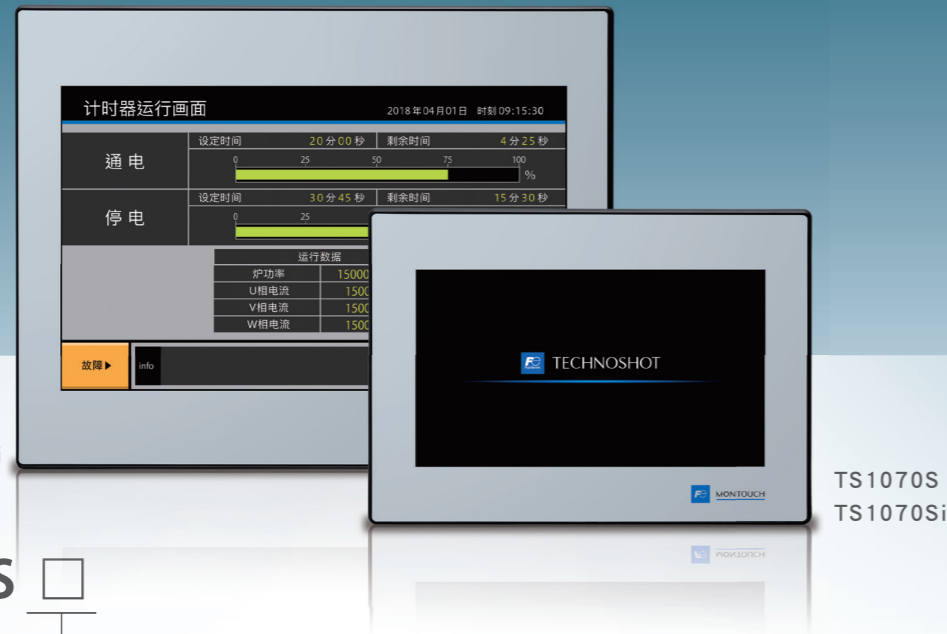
计时器运行画面

2018年04月01日 时刻09:15:30

通电

设定时间 20分00秒 剩余时间 4分25秒

0 25 50 75 100

%

停电

设定时间 30分45秒 剩余时间 15分30秒

0 25

运行数据

| 炉功率 | 15000 |
|---|---|
| U相电流 | 1500 |
| V相电流 | 1500 |
| W相电流 | 1500 |

故障▶

info

TECHNOSHOT

MONTOUCH

TS1070S

TS1070Si

S